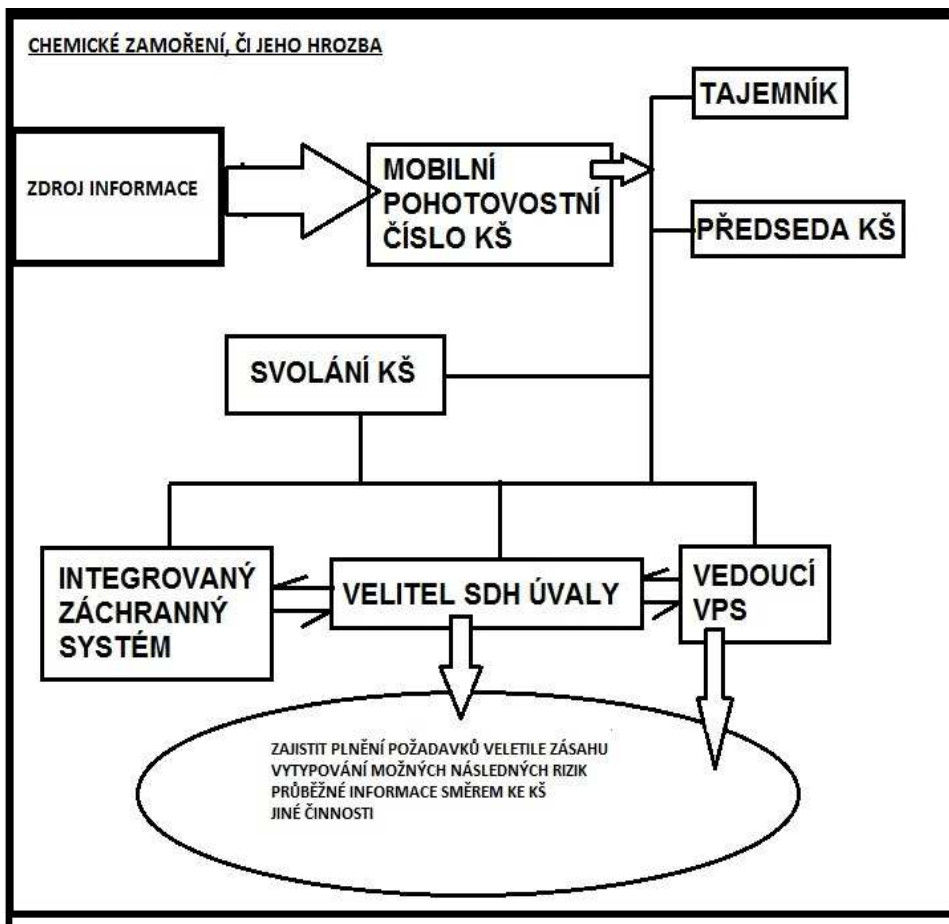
CHEMICKÉ ZAMOŘENÍ, ČI JEHO HROZBA

ZDROJ INFORMACE

MOBILNÍ POHOTOVOSTNÍ ČÍSLO KŠ

TAJEMNÍK

PŘEDSEDA KŠ

SVOLÁNÍ KŠ

INTEGROVANÝ ZÁCHRANNÝ SYSTÉM

VELITEL SDH ÚVALY

VEDOUCÍ VPS

ZAJISTIT PLNĚNÍ POŽADAVKŮ VELETILE ZÁSAHU
VYTYPOVÁNÍ MOŽNÝCH NÁSLEDNÝCH RIZIK
PRŮBĚŽNÉ INFORMACE SMĚREM KE KŠ
JINÉ ČINNOSTI